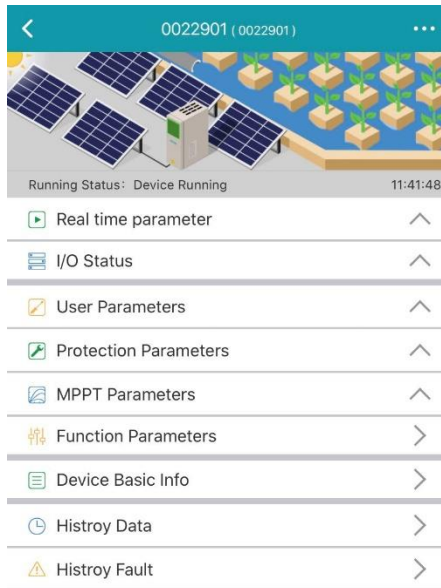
<
0022901 ( 0022901 )
...

Running Status: Device Running
11:41:48

Real time parameter

I/O Status

User Parameters

Protection Parameters

MPPT Parameters

Function Parameters
>

Device Basic Info
>

Histroy Data
>

Histroy Fault
>